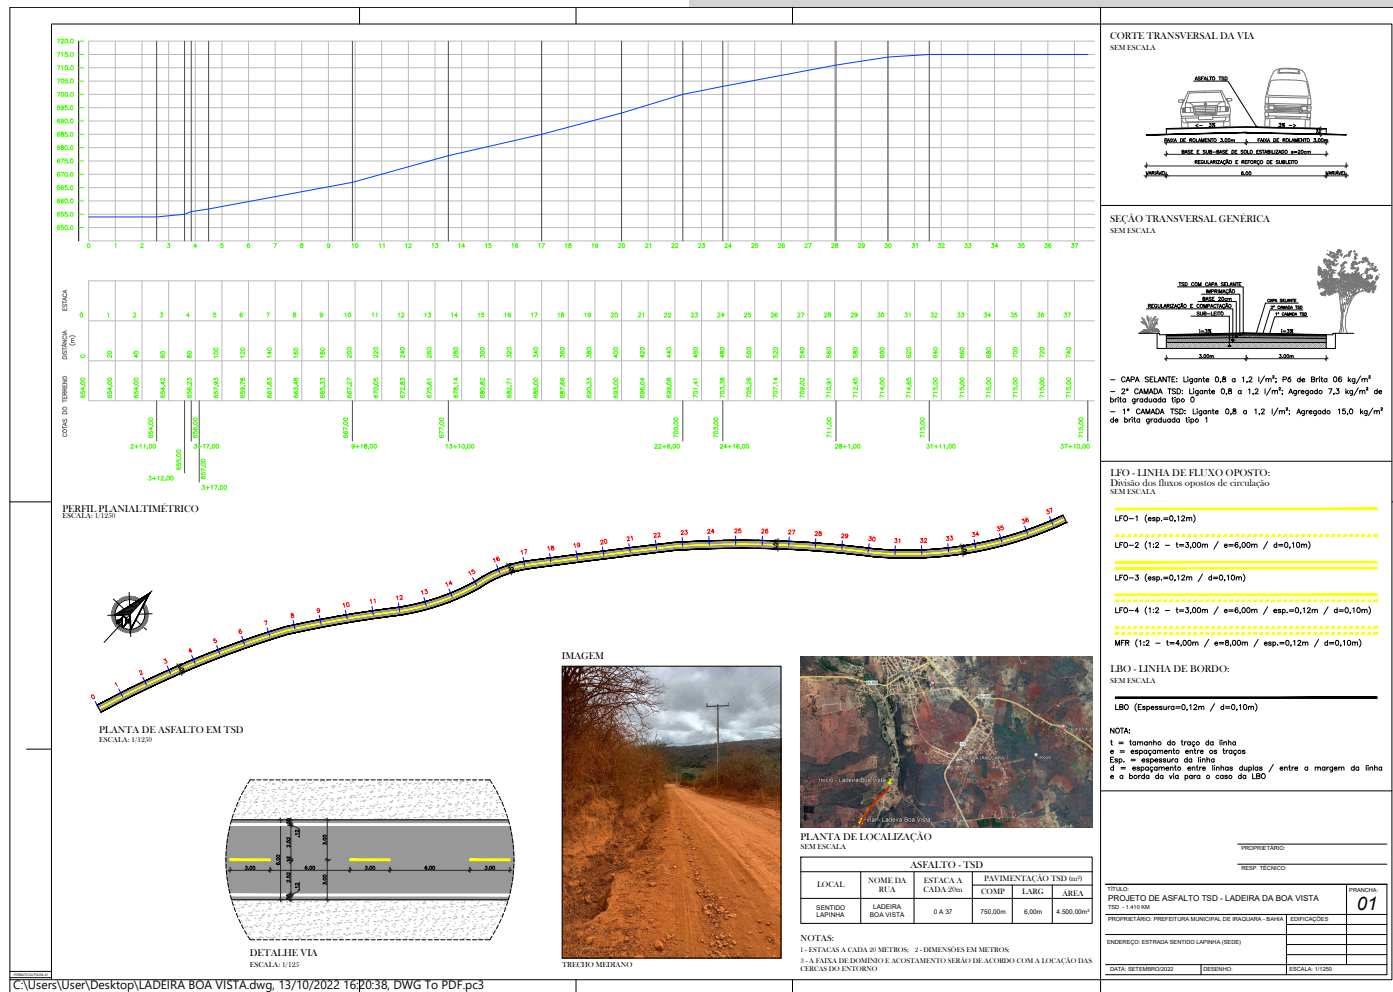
720,0
715,0
710,0
705,0
700,0
695,0
690,0
685,0
680,0
675,0
670,0
665,0
660,0
655,0
650,0

0 1 2 3 4 5 6 7 8 9 10 11 12 13 14 15 16 17 18 19 20 21 22 23 24 25 26 27 28 29 30 31 32 33 34 35 36 37

ESTACA
0 1 2 3 4 5 6 7 8 9 10 11 12 13 14 15 16 17 18 19 20 21 22 23 24 25 26 27 28 29 30 31 32 33 34 35 36 37

DISTÂNCIA (m)
0 20 40 60 80 100 120 140 160 180 200 220 240 260 280 300 320 340 360 380 400 420 440 460 480 500 520 540 560 580 600 620 640 660 680 700 720 740

COTAS DO TERRENO
654,00 654,00 654,00 654,42 656,23 657,93 659,78 661,63 663,48 665,33 667,27 670,05 672,83 675,61 678,14 680,82 682,71 685,00 687,66 690,33 693,00 696,04 699,68 701,41 703,36 705,26 707,14 709,02 710,91 712,46 714,00 714,65 715,00 715,00 715,00 715,00 715,00 715,00

654,00 655,00 656,00 657,00 667,00 677,00 700,00 703,00 711,00 715,00 715,00
2+11,00 3+12,00 3+17,00 3+17,00 9+18,00 13+10,00 22+6,00 24+16,00 28+1,00 31+11,00 37+10,00

PERFIL PLANIALTIMÉTRICO
ESCALA: 1/1250

0 1 2 3 4 5 6 7 8 9 10 11 12 13 14 15 16 17 18 19 20 21 22 23 24 25 26 27 28 29 30 31 32 33 34 35 36 37

PLANTA DE ASFALTO EM TSD
ESCALA: 1/1250

3,00 6,00 3,00 6,00 3,00 3,00 3,00 3,00 6,00 3,00 1,2

DETALHE VIA
ESCALA: 1/125

IMAGEM

TRECHO MEDIANO

Início - Ladeira Boa Vista
Final - Ladeira Boa Vista

PLANTA DE LOCALIZAÇÃO
SEM ESCALA

| ASFALTO - TSD | | | | | |
|---|---|---|---|---|---|
| LOCAL | NOME DA RUA | ESTACA A CADA 20m | PAVIMENTAÇÃO TSD (m²) | | |
| | | | COMP | LARG | ÁREA |
| SENTIDO LAPINHA | LADEIRA BOA VISTA | 0 A 37 | 750,00m | 6,00m | 4.500,00m² |

NOTAS:
1 - ESTACAS A CADA 20 METROS; 2 - DIMENSÕES EM METROS;
3 - A FAIXA DE DOMÍNIO E ACOSTAMENTO SERÃO DE ACORDO COM A LOCAÇÃO DAS CERCAS DO ENTORNO

CORTE TRANSVERSAL DA VIA
SEM ESCALA

ASFALTO TSD
<- 3% 3% ->
FAIXA DE ROLAMENTO 3,00m FAIXA DE ROLAMENTO 3,00m
BASE E SUB-BASE DE SOLO ESTABILIZADO e=20cm
REGULARIZAÇÃO E REFORÇO DE SUBLEITO
VARIÁVEL 6,00 VARIÁVEL

SEÇÃO TRANSVERSAL GENÉRICA
SEM ESCALA

TSD COM CAPA SELANTE
IMPRIMAÇÃO
BASE 20cm
REGULARIZAÇÃO E COMPACTAÇÃO
SUB-LEITO
CAPA SELANTE
2ª CAMADA TSD
1ª CAMADA TSD
i=3% i=3%
3,00m 3,00m

- CAPA SELANTE: Ligante 0,8 a 1,2 l/m²; Pó de Brita 06 kg/m²
- 2ª CAMADA TSD: Ligante 0,8 a 1,2 l/m²; Agregado 7,3 kg/m² de brita graduada tipo 0
- 1ª CAMADA TSD: Ligante 0,8 a 1,2 l/m²; Agregado 15,0 kg/m² de brita graduada tipo 1

LFO - LINHA DE FLUXO OPOSTO:
Divisão dos fluxos opostos de circulação
SEM ESCALA

LFO-1 (esp.=0,12m)
LFO-2 (1:2 - t=3,00m / e=6,00m / d=0,10m)
LFO-3 (esp.=0,12m / d=0,10m)
LFO-4 (1:2 - t=3,00m / e=6,00m / esp.=0,12m / d=0,10m)
MFR (1:2 - t=4,00m / e=8,00m / esp.=0,12m / d=0,10m)

LBO - LINHA DE BORDO:
SEM ESCALA

LBO (Espessura=0,12m / d=0,10m)

NOTA:
t = tamanho do traço da linha
e = espaçamento entre os traços
Esp. = espessura da linha
d = espaçamento entre linhas duplas / entre a margem da linha e a borda da via para o caso da LBO

PROPRIETÁRIO:
RESP. TÉCNICO:
TÍTULO:
PROJETO DE ASFALTO TSD - LADEIRA DA BOA VISTA
TSD - 1.410 KM
PRANCHA:
01
PROPRIETÁRIO: PREFEITURA MUNICIPAL DE IRAQUARA - BAHIA
EDIFICAÇÕES
ENDEREÇO: ESTRADA SENTIDO LAPINHA (SEDE)
DATA: SETEMBRO/2022
DESENHO:
ESCALA: 1/1250

C:\Users\User\Desktop\LADEIRA BOA VISTA.dwg, 13/10/2022 16:20:38, DWG To PDF.pc3